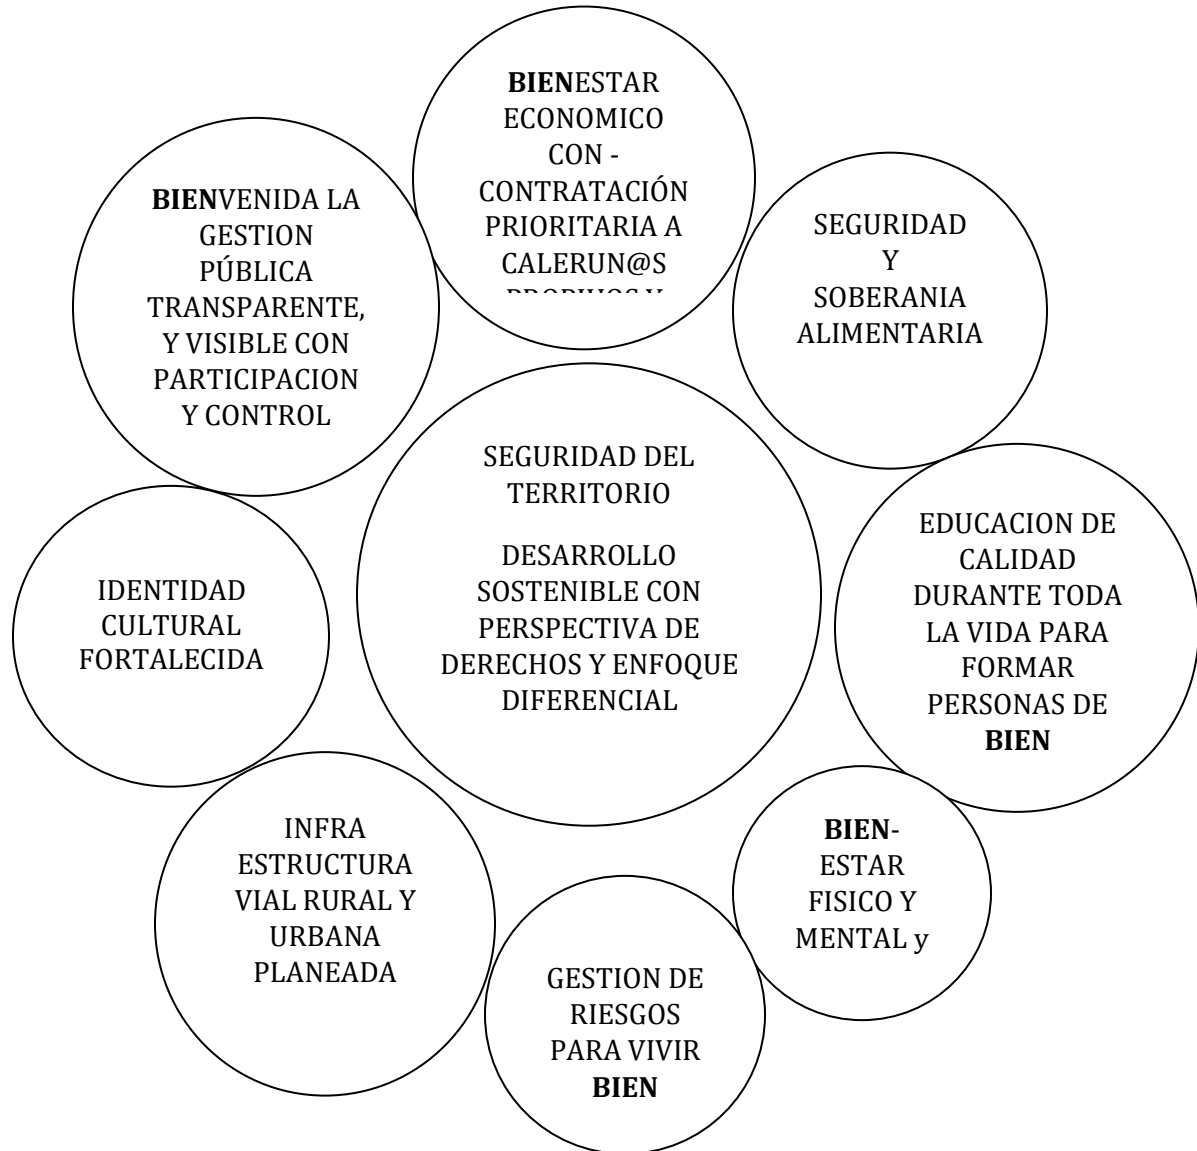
**BIEN**ESTAR ECONOMICO CON - CONTRATACIÓN PRIORITARIA A CALERUN@S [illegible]

**BIEN**VENIDA LA GESTION PÚBLICA TRANSPARENTE, Y VISIBLE CON PARTICIPACION Y CONTROL

SEGURIDAD Y SOBERANIA ALIMENTARIA

SEGURIDAD DEL TERRITORIO

DESARROLLO SOSTENIBLE CON PERSPECTIVA DE DERECHOS Y ENFOQUE DIFERENCIAL

IDENTIDAD CULTURAL FORTALECIDA

EDUCACION DE CALIDAD DURANTE TODA LA VIDA PARA FORMAR PERSONAS DE **BIEN**

INFRA ESTRUCTURA VIAL RURAL Y URBANA PLANEADA

**BIEN**-ESTAR FISICO Y MENTAL y

GESTION DE RIESGOS PARA VIVIR **BIEN**